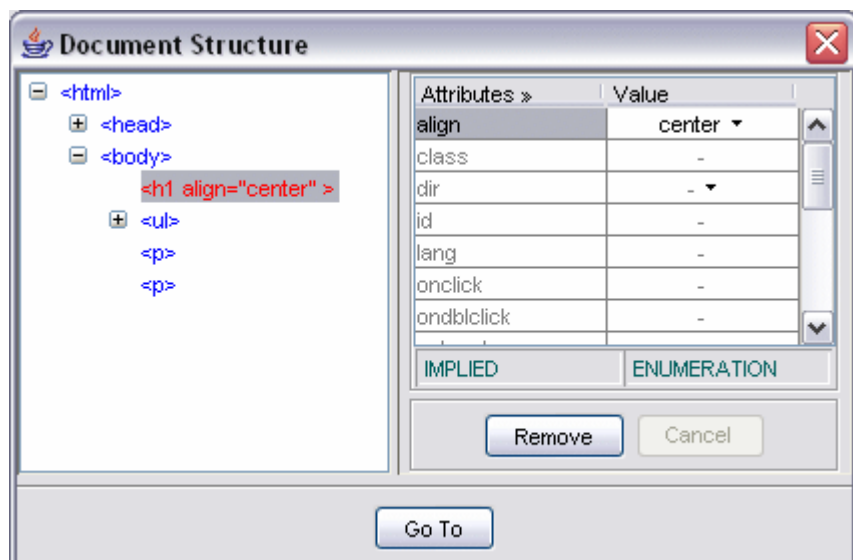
Document Structure

<html>
<head>
<body>
<h1 align="center" >
<ul>
<p>
<p>

| Attributes » | Value |
|---|---|
| align | center |
| class | - |
| dir | - |
| id | - |
| lang | - |
| onclick | - |
| ondblclick | - |

IMPLIED ENUMERATION

Remove Cancel

Go To